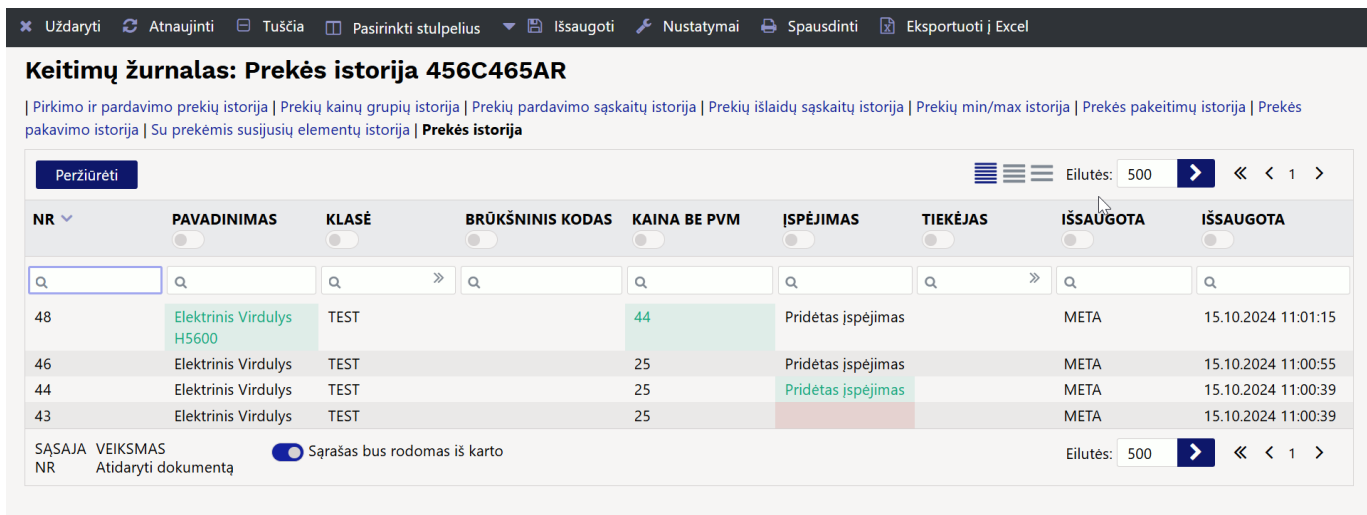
Uždaryti   Atnaujinti   Tuščia   Pasirinkti stulpelius   Išsaugoti   Nustatymai   Spausdinti   Eksportuoti į Excel

Keitimų žurnalas: Prekės istorija 456C465AR

| Pirkimo ir pardavimo prekių istorija | Prekių kainų grupių istorija | Prekių pardavimo sąskaitų istorija | Prekių išlaidų sąskaitų istorija | Prekių min/max istorija | Prekės pakeitimų istorija | Prekės pakavimo istorija | Su prekėmis susijusių elementų istorija | Prekės istorija

Peržiūrėti

Eilutės: 500   1

| NR | PAVADINIMAS | KLASĖ | BRŪKŠNINIS KODAS | KAINA BE PVM | ĮSPĖJIMAS | TIEKĖJAS | IŠSAUGOTA | IŠSAUGOTA |
|---|---|---|---|---|---|---|---|---|
| 48 | Elektrinis Virdulys H5600 | TEST | | 44 | Pridėtas įspėjimas | | META | 15.10.2024 11:01:15 |
| 46 | Elektrinis Virdulys | TEST | | 25 | Pridėtas įspėjimas | | META | 15.10.2024 11:00:55 |
| 44 | Elektrinis Virdulys | TEST | | 25 | Pridėtas įspėjimas | | META | 15.10.2024 11:00:39 |
| 43 | Elektrinis Virdulys | TEST | | 25 | | | META | 15.10.2024 11:00:39 |

SĄSAJA NR   VEIKSMAS Atidaryti dokumentą   Sąrašas bus rodomas iš karto

Eilutės: 500   1